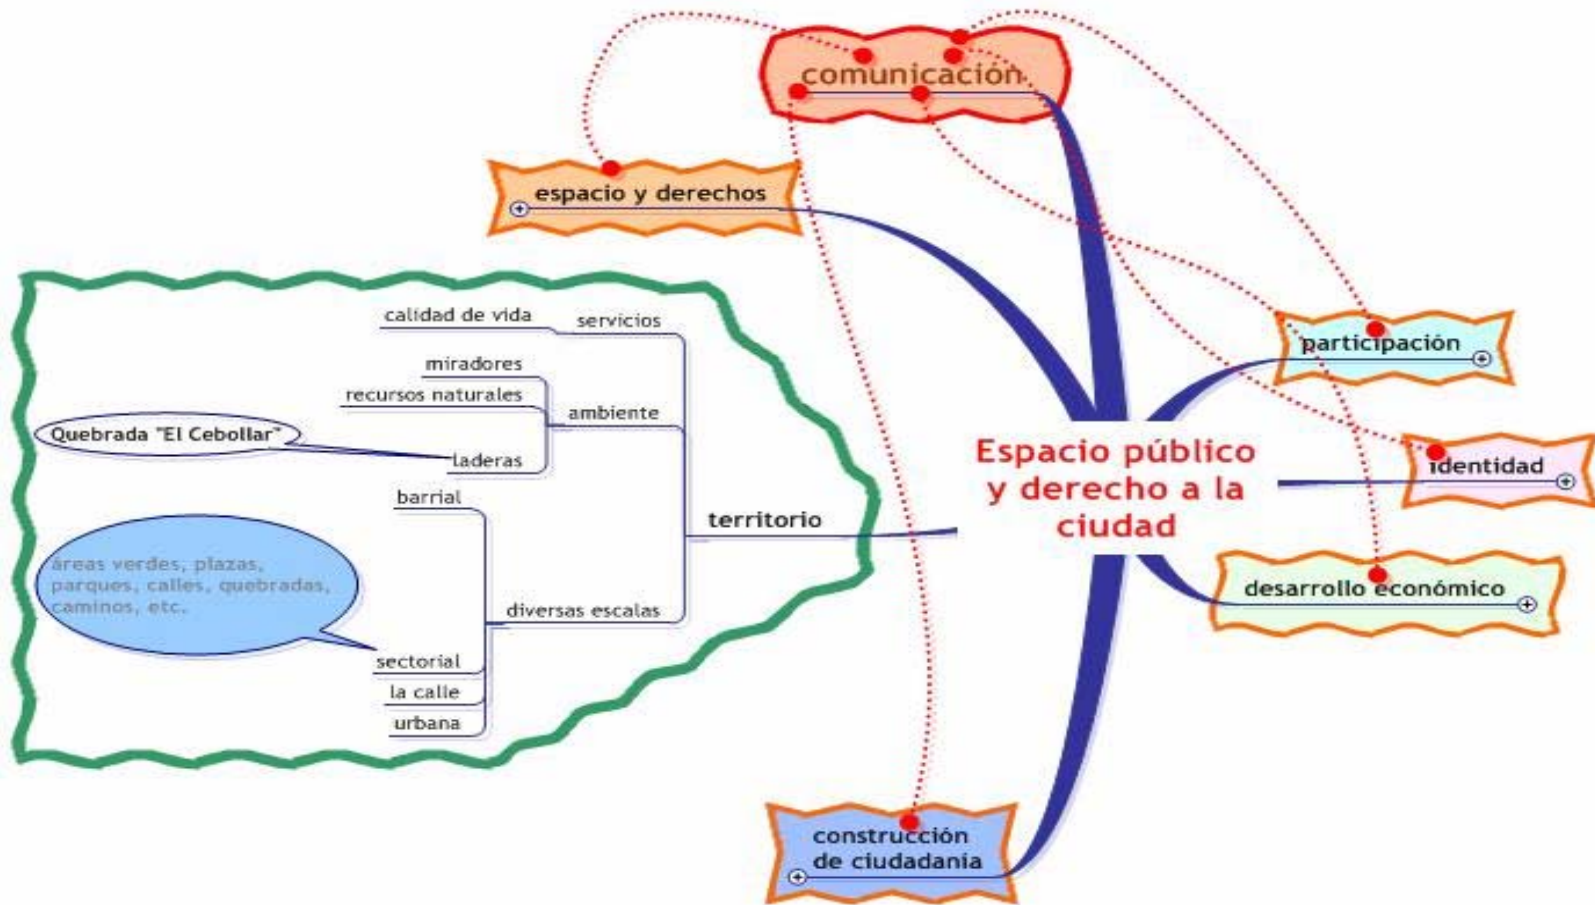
comunicación

espacio y derechos

calidad de vida

servicios

miradores

recursos naturales

ambiente

Quebrada "El Cebollar"

laderas

barrial

territorio

áreas verdes, plazas, parques, calles, quebradas, caminos, etc.

diversas escalas

sectorial

la calle

urbana

Espacio público y derecho a la ciudad

participación

identidad

desarrollo económico

construcción de ciudadania